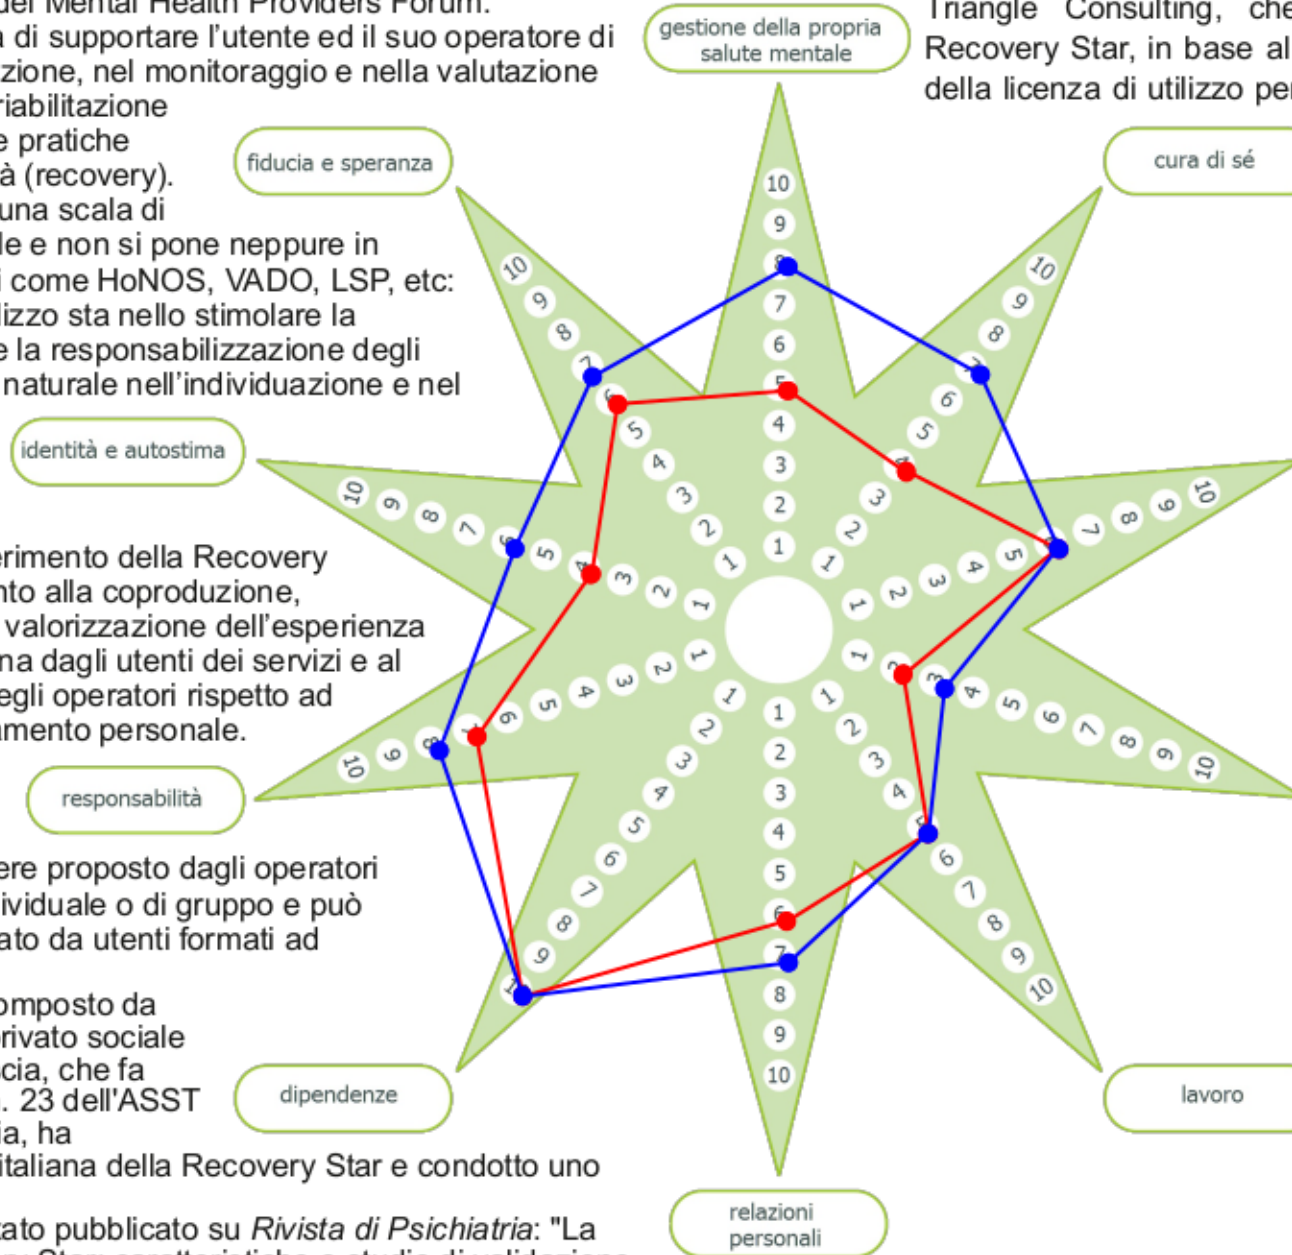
del Mental Health Providers Forum.
a di supportare l'utente ed il suo operatore di
zione, nel monitoraggio e nella valutazione
riabilitazione
e pratiche
à (recovery).
una scala di
le e non si pone neppure in
i come HoNOS, VADO, LSP, etc:
lizzo sta nello stimolare la
e la responsabilizzazione degli
naturale nell'individuazione e nel

erimento della Recovery
nto alla coproduzione,
valorizzazione dell'esperienza
na dagli utenti dei servizi e al
egli operatori rispetto ad
amento personale.

ere proposto dagli operatori
ividuale o di gruppo e può
ato da utenti formati ad

omposto da
rivato sociale
cia, che fa
. 23 dell'ASST
ia, ha
italiana della Recovery Star e condotto uno

ato pubblicato su *Rivista di Psichiatria*: "La

Triangle Consulting, che
Recovery Star, in base al
della licenza di utilizzo per

gestione della propria salute mentale
cura di sé
lavoro
relazioni personali
dipendenze
responsabilità
identità e autostima
fiducia e speranza

10 9 8 7 6 5 4 3 2 1
10 9 8 7 6 5 4 3 2 1
10 9 8 7 6 5 4 3 2 1
10 9 8 7 6 5 4 3 2 1
1 2 3 4 5 6 7 8 9 10
1 2 3 4 5 6 7 8 9 10
1 2 3 4 5 6 7 8 9 10
1 2 3 4 5 6 7 8 9 10